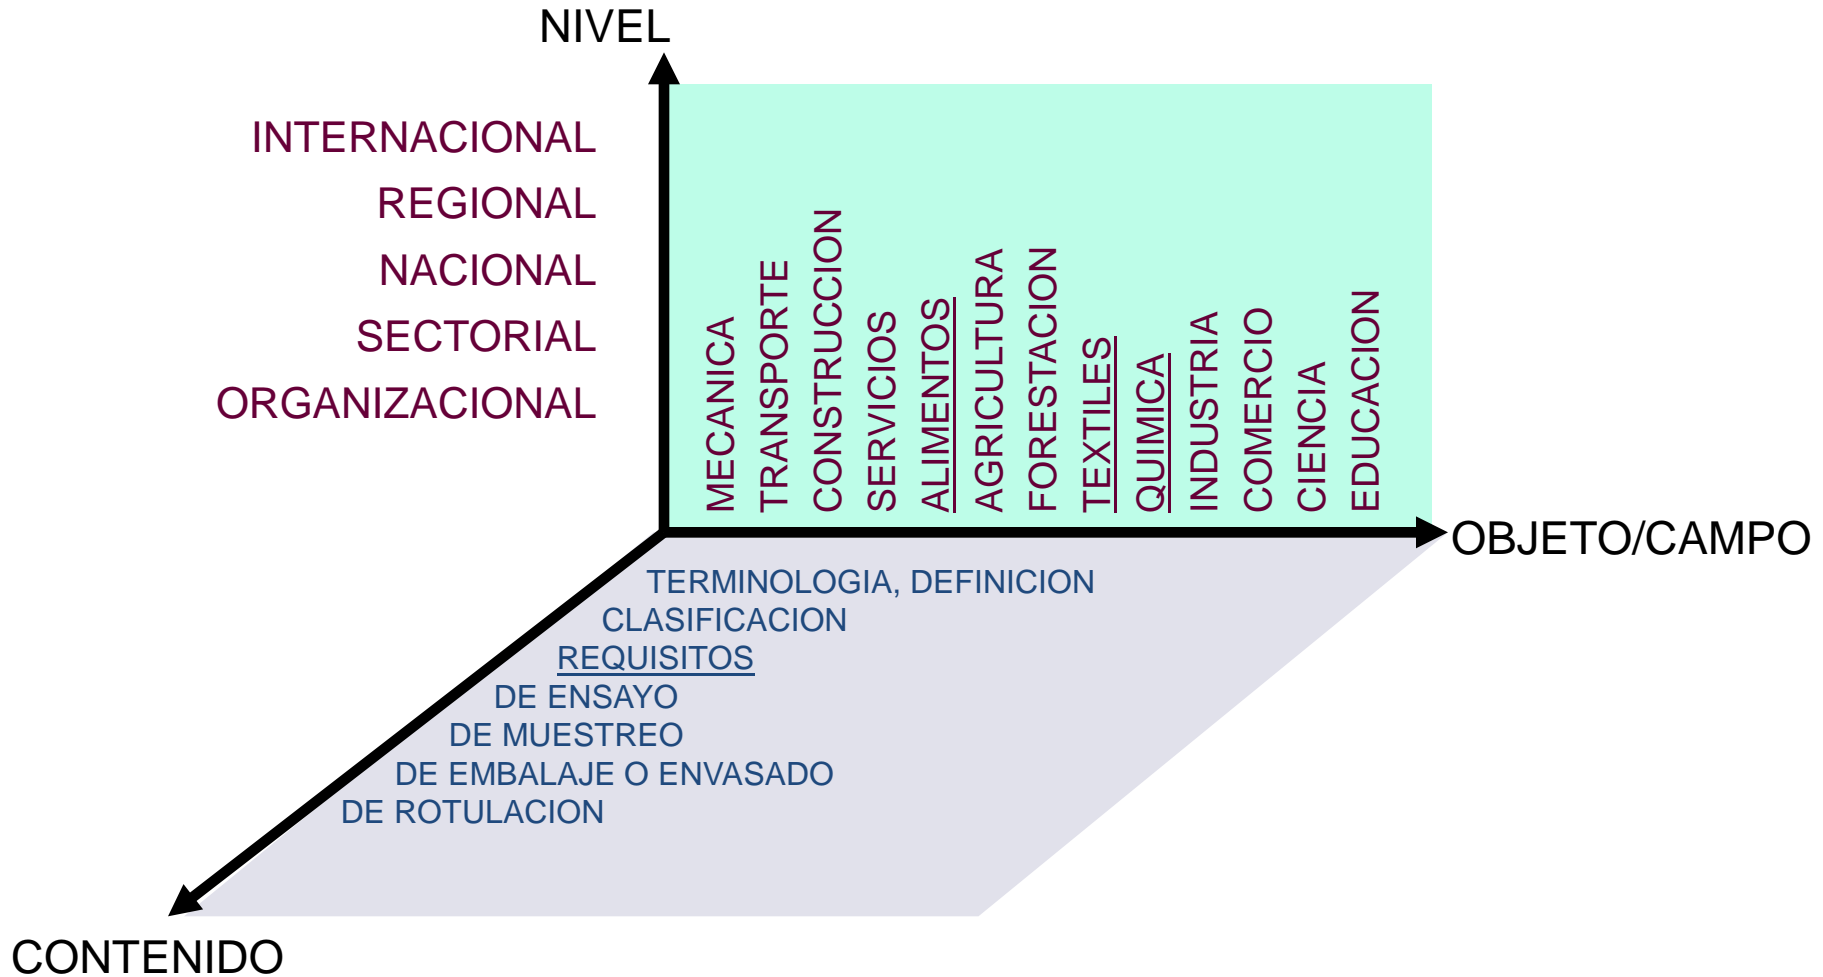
NIVEL

INTERNACIONAL
REGIONAL
NACIONAL
SECTORIAL
ORGANIZACIONAL

MECANICA
TRANSPORTE
CONSTRUCCION
SERVICIOS
ALIMENTOS
AGRICULTURA
FORESTACION
TEXTILES
QUIMICA
INDUSTRIA
COMERCIO
CIENCIA
EDUCACION

OBJETO/CAMPO

TERMINOLOGIA, DEFINICION
CLASIFICACION
REQUISITOS
DE ENSAYO
DE MUESTREO
DE EMBALAJE O ENVASADO
DE ROTULACION

CONTENIDO